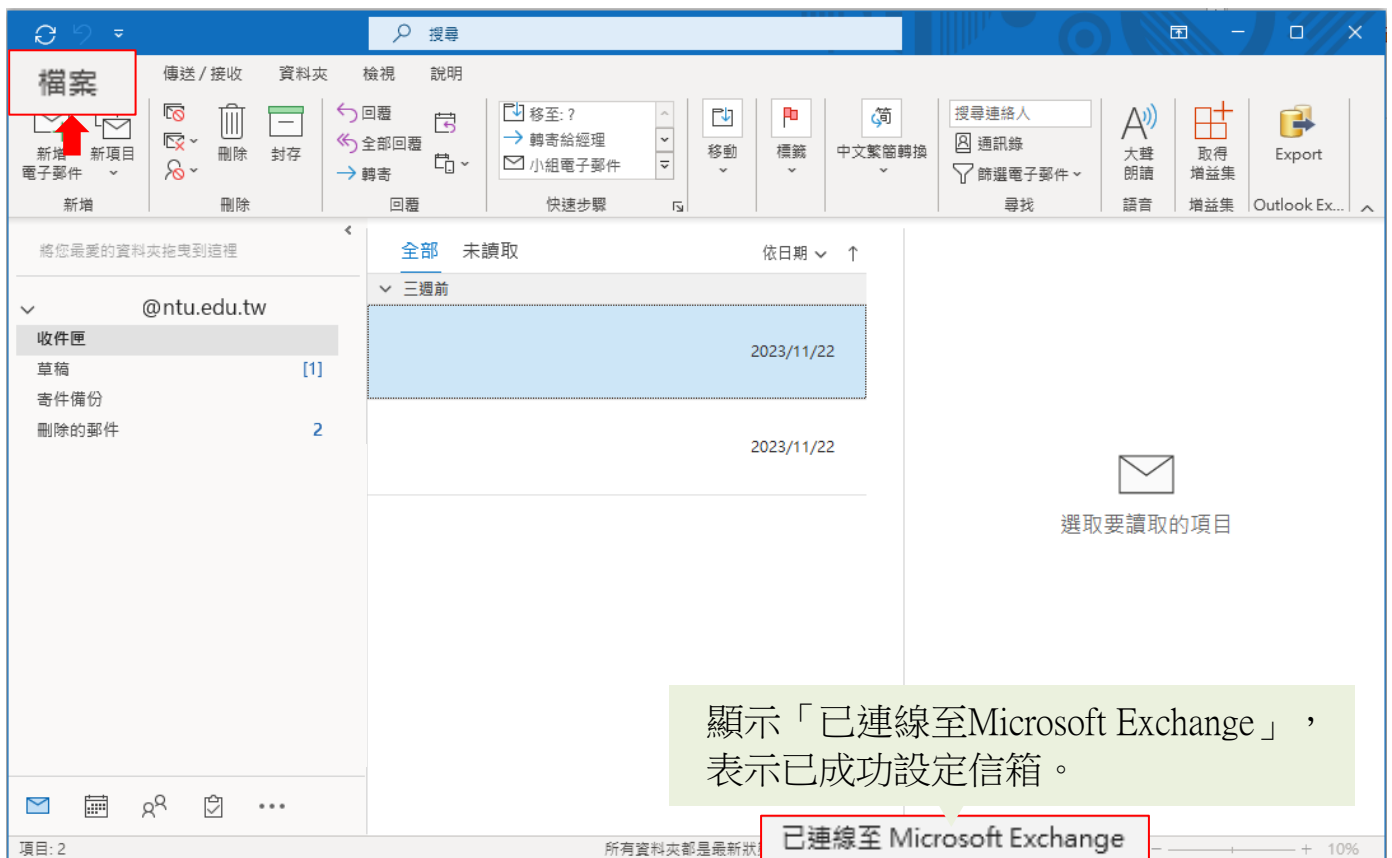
搜尋

檔案 傳送 / 接收 資料夾 檢視 說明

新增電子郵件 新項目
新增

刪除 封存
刪除

回覆
全部回覆
轉寄
回覆

移至: ?
轉寄給經理
小組電子郵件
快速步驟

移動

標籤

中文繁簡轉換

搜尋連絡人
通訊錄
篩選電子郵件
尋找

大聲朗讀
語音

取得增益集
增益集

Export
Outlook Ex...

將您最愛的資料夾拖曳到這裡

@ntu.edu.tw
收件匣
草稿 [1]
寄件備份
刪除的郵件 2

全部 未讀取 依日期 ↑

三週前
2023/11/22
2023/11/22

選取要讀取的項目

顯示「已連線至Microsoft Exchange」，表示已成功設定信箱。

已連線至 Microsoft Exchange

項目: 2 所有資料夾都是最新狀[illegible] 10%